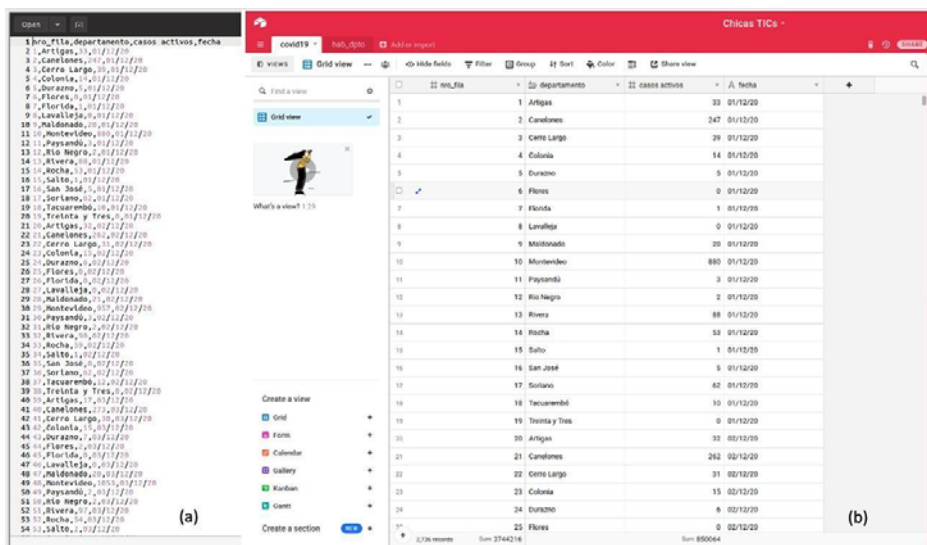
Open ▾ ⊡

1 nro_fila,departamento,casos activos,fecha
2 1,Artigas,33,01/12/20
3 2,Canelones,247,01/12/20
4 3,Cerro Largo,39,01/12/20
5 4,Colonia,14,01/12/20
6 5,Durazno,5,01/12/20
7 6,Flores,0,01/12/20
8 7,Florida,1,01/12/20
9 8,Lavalleja,0,01/12/20
10 9,Maldonado,20,01/12/20
11 10,Montevideo,880,01/12/20
12 11,Paysandú,3,01/12/20
13 12,Rio Negro,2,01/12/20
14 13,Rivera,88,01/12/20
15 14,Rocha,53,01/12/20
16 15,Salto,1,01/12/20
17 16,San José,5,01/12/20
18 17,Soriano,62,01/12/20
19 18,Tacuarembó,10,01/12/20
20 19,Treinta y Tres,0,01/12/20
21 20,Artigas,32,02/12/20
22 21,Canelones,262,02/12/20
23 22,Cerro Largo,31,02/12/20
24 23,Colonia,15,02/12/20
25 24,Durazno,6,02/12/20
26 25,Flores,0,02/12/20
27 26,Florida,0,02/12/20
28 27,Lavalleja,0,02/12/20
29 28,Maldonado,21,02/12/20
30 29,Montevideo,957,02/12/20
31 30,Paysandú,3,02/12/20
32 31,Rio Negro,2,02/12/20
33 32,Rivera,88,02/12/20
34 33,Rocha,59,02/12/20
35 34,Salto,1,02/12/20
36 35,San José,8,02/12/20
37 36,Soriano,62,02/12/20
38 37,Tacuarembó,12,02/12/20
39 38,Treinta y Tres,0,02/12/20
40 39,Artigas,37,03/12/20
41 40,Canelones,273,03/12/20
42 41,Cerro Largo,30,03/12/20
43 42,Colonia,15,03/12/20
44 43,Durazno,7,03/12/20
45 44,Flores,2,03/12/20
46 45,Florida,0,03/12/20
47 46,Lavalleja,0,03/12/20
48 47,Maldonado,20,03/12/20
49 48,Montevideo,1055,03/12/20
50 49,Paysandú,2,03/12/20
51 50,Rio Negro,2,03/12/20
52 51,Rivera,97,03/12/20
53 52,Rocha,54,03/12/20
54 53,Salto,2,03/12/20

(a)

Chicas TICs ▾

covid19 ▾ hab_dpto + Add or import SHARE

VIEWS Grid view Hide fields Filter Group Sort Color Share view

Find a view
Grid view

What's a view? 1:29

Create a view
Grid +
Form +
Calendar +
Gallery +
Kanban +
Gantt +
Create a section NEW +

| | nro_fila | departamento | casos activos | fecha |
|---|---|---|---|---|
| 1 | 1 | Artigas | 33 | 01/12/20 |
| 2 | 2 | Canelones | 247 | 01/12/20 |
| 3 | 3 | Cerro Largo | 39 | 01/12/20 |
| 4 | 4 | Colonia | 14 | 01/12/20 |
| 5 | 5 | Durazno | 5 | 01/12/20 |
| 6 | 6 | Flores | 0 | 01/12/20 |
| 7 | 7 | Florida | 1 | 01/12/20 |
| 8 | 8 | Lavalleja | 0 | 01/12/20 |
| 9 | 9 | Maldonado | 20 | 01/12/20 |
| 10 | 10 | Montevideo | 880 | 01/12/20 |
| 11 | 11 | Paysandú | 3 | 01/12/20 |
| 12 | 12 | Rio Negro | 2 | 01/12/20 |
| 13 | 13 | Rivera | 88 | 01/12/20 |
| 14 | 14 | Rocha | 53 | 01/12/20 |
| 15 | 15 | Salto | 1 | 01/12/20 |
| 16 | 16 | San José | 5 | 01/12/20 |
| 17 | 17 | Soriano | 62 | 01/12/20 |
| 18 | 18 | Tacuarembó | 10 | 01/12/20 |
| 19 | 19 | Treinta y Tres | 0 | 01/12/20 |
| 20 | 20 | Artigas | 32 | 02/12/20 |
| 21 | 21 | Canelones | 262 | 02/12/20 |
| 22 | 22 | Cerro Largo | 31 | 02/12/20 |
| 23 | 23 | Colonia | 15 | 02/12/20 |
| 24 | 24 | Durazno | 6 | 02/12/20 |
| 25 | 25 | Flores | 0 | 02/12/20 |

2,736 records Sum 3744216 Sum 850064

(b)